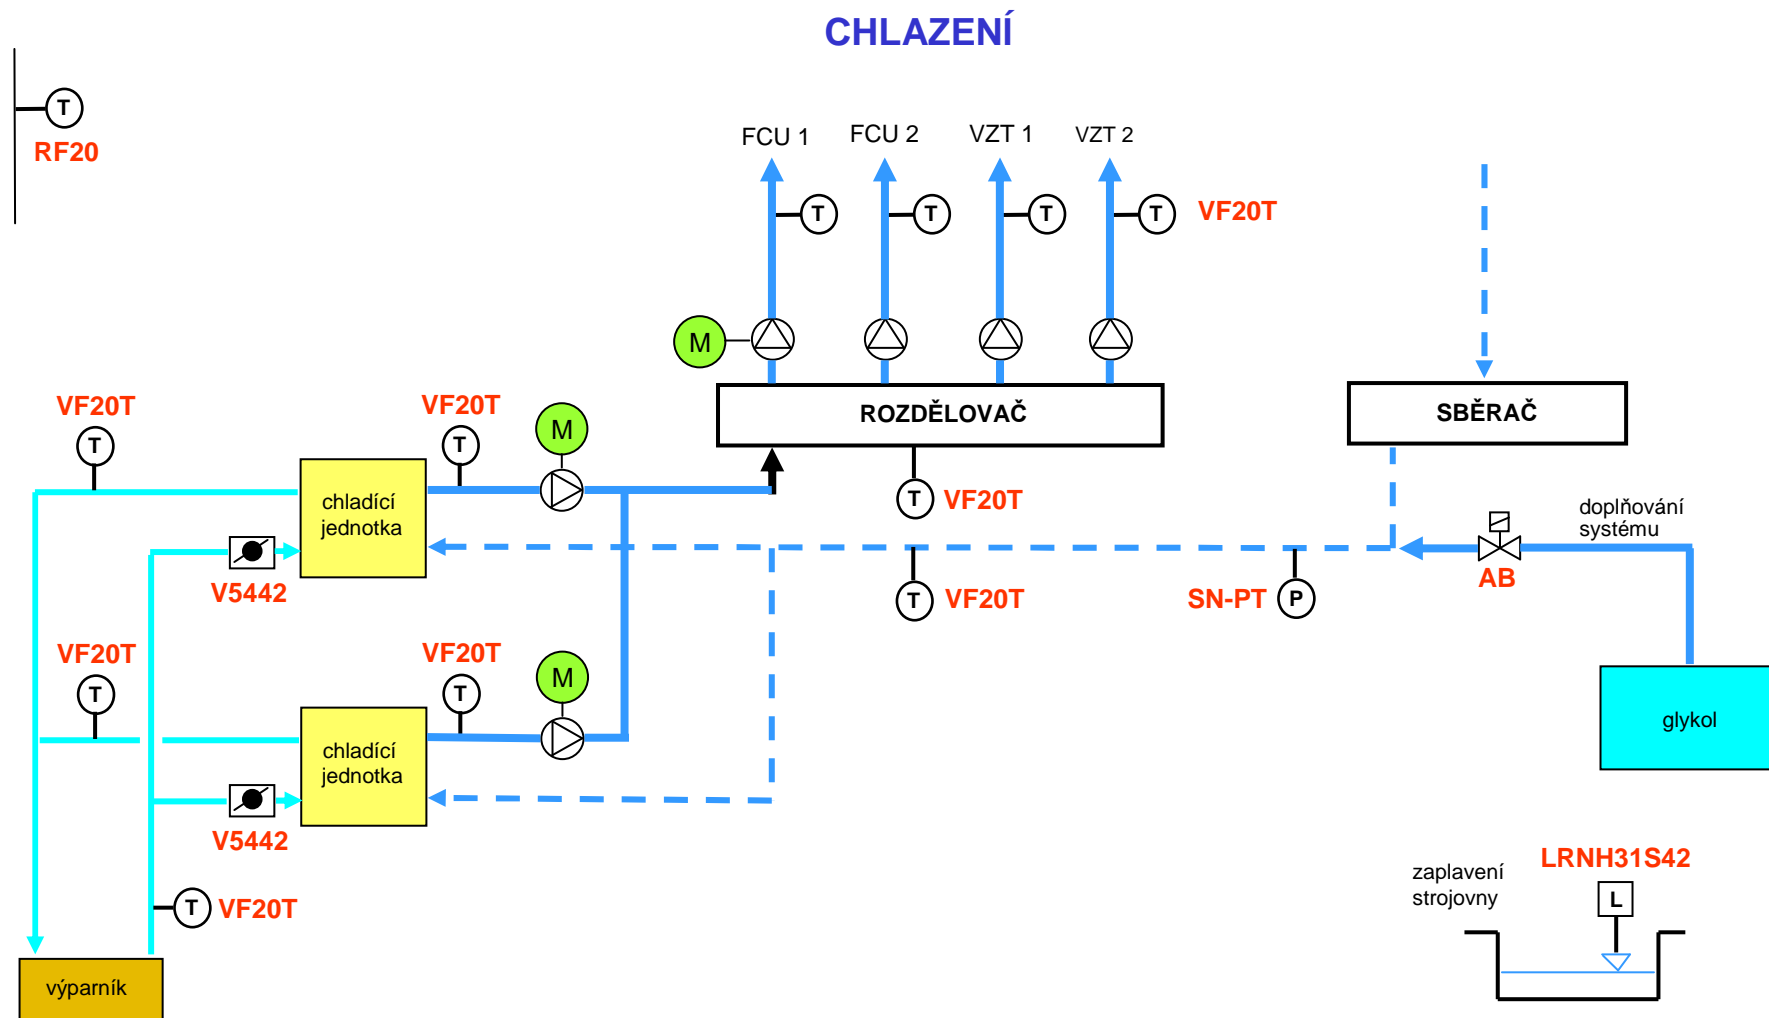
CHLAZENÍ

T
RF20

FCU 1
FCU 2
VZT 1
VZT 2

T
T
T
T
VF20T

M

ROZDĚLOVAČ

SBĚRAČ

VF20T
T
VF20T
T
M

chladící jednotka

T
VF20T

doplňování systému

V5442

T
VF20T

SN-PT
P

AB

VF20T
T
VF20T
T
M

chladící jednotka

glykol

V5442

T
VF20T

zaplavení strojovny

LRNH31S42
L

výparník